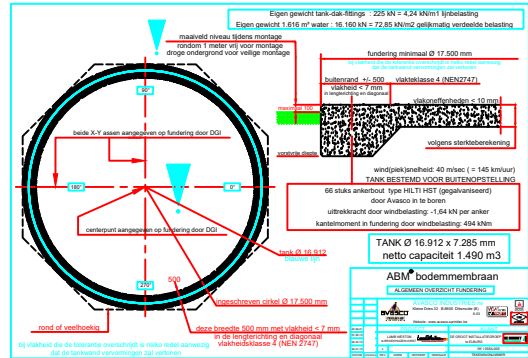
Eigen gewicht tank-dak-fittings : 225 kN = 4,24 kN/m1 lijnbelasting
Eigen gewicht 1.616 m³ water : 16.160 kN = 72,85 kN/m2 gelijkmatig verdeelde belasting

maaiveld niveau tijdens montage
rondom 1 meter vrij voor montage
droge ondergrond voor veilige montage

fundering minimaal Ø 17.500 mm
buitenrand +/- 500
vlakteklasse 4 (NEN2747)
vlakheid < 7 mm
in lengterichting en diagonaal
vlakoneffenheden < 10 mm

90°
180°
0°
270°

beide X-Y assen aangegeven op fundering door DGI

volgens sterkteberekening

wind(piek)snelheid: 40 m/sec ( = 145 km/uur)
TANK BESTEMD VOOR BUITENOPSTELLING

66 stuks ankerbout type HILTI HST (gegalvaniseerd)
door Avasco in te boren
uittrekkracht door windbelasting: -1,64 kN per anker
kantelmoment in fundering door windbelasting: 494 kNm

centerpunt aangegeven op fundering door DGI

tank Ø 16.912
blauwe rijl

TANK Ø 16.912 x 7.285 mm
netto capaciteit 1.490 m3

500
ingeschreven cirkel Ø 17.500 mm

ABM bodemmembraan
ALGEMEEN OVERZICHT FUNDERING

rond of veelhoekig
deze breedte 500 mm met vlakheid < 7 mm
in de lengterichting en diagonaal
vlakheidsklasse 4 (NEN 2747)

bij vlakheid die de toleranties overschrijdt is risico model aanwezig
dat de tankwand vervormingen zal vertonen

AVASCO INDUSTRIES bv
AVASCO
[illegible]